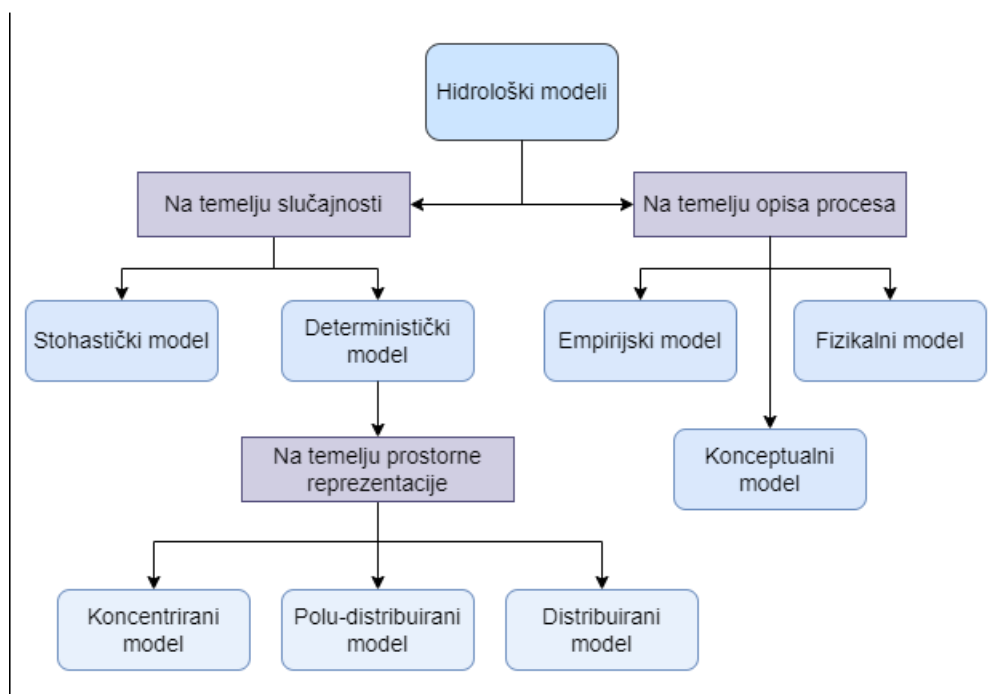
Hidrološki modeli

Na temelju slučajnosti

Na temelju opisa procesa

Stohastički model

Deterministički model

Empirijski model

Fizikalni model

Konceptualni model

Na temelju prostorne reprezentacije

Koncentrirani model

Polu-distribuirani model

Distribuirani model